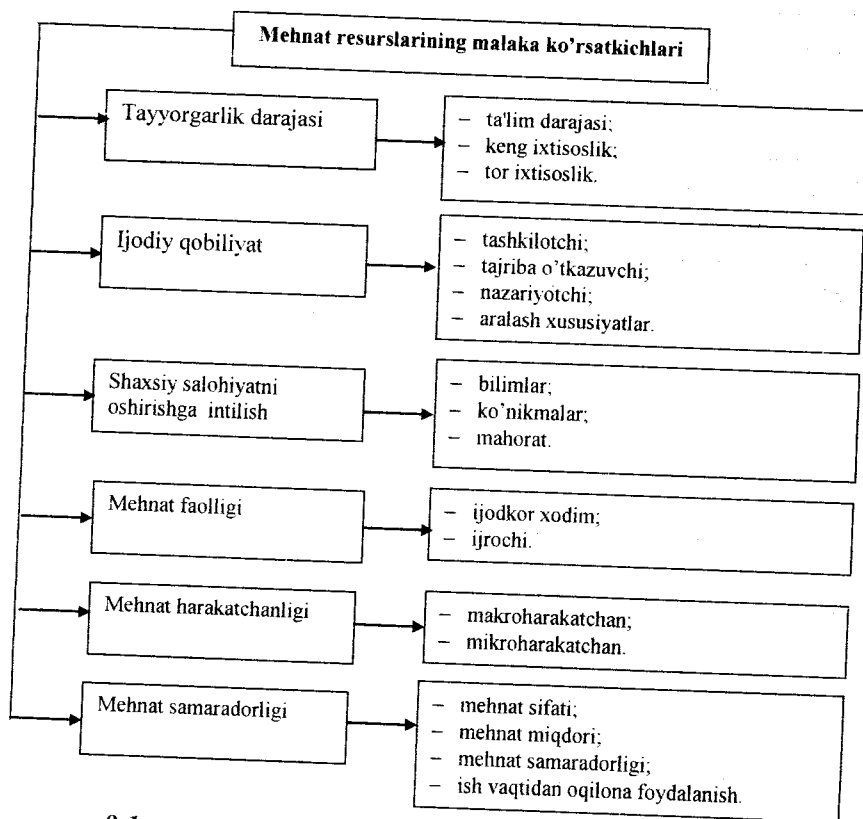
Mehnat resurslarining malaka ko'rsatkichlari

Tayyorgarlik darajasi

- ta'lim darajasi;
- keng ixtisoslik;
- tor ixtisoslik.

Ijodiy qobiliyat

- tashkilotchi;
- tajriba o'tkazuvchi;
- nazariyotchi;
- aralash xususiyatlar.

Shaxsiy salohiyatni oshirishga intilish

- bilimlar;
- ko'nikmalar;
- mahorat.

Mehnat faolligi

- ijodkor xodim;
- ijrochi.

Mehnat harakatchanligi

- makroharakatchan;
- mikroharakatchan.

Mehnat samaradorligi

- mehnat sifati;
- mehnat miqdori;
- mehnat samaradorligi;
- ish vaqtidan oqilona foydalanish.

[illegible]